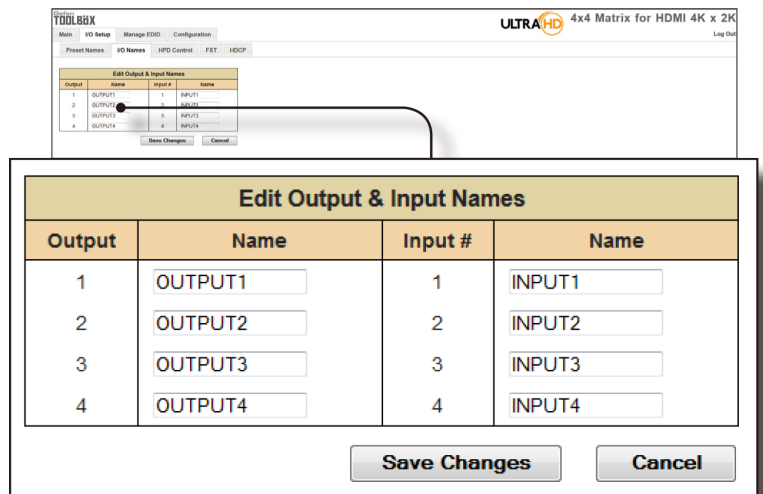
Gefen TOOLBOX

ULTRA HD 4x4 Matrix for HDMI 4K x 2K

Main | I/O Setup | Manage EDID | Configuration

Log Out

Preset Names | I/O Names | HPD Control | FST | HDCP

Edit Output & Input Names

| Output | Name | Input # | Name |
|---|---|---|---|
| 1 | OUTPUT1 | 1 | INPUT1 |
| 2 | OUTPUT2 | 2 | INPUT2 |
| 3 | OUTPUT3 | 3 | INPUT3 |
| 4 | OUTPUT4 | 4 | INPUT4 |

Save Changes | Cancel

Edit Output & Input Names

| Output | Name | Input # | Name |
|---|---|---|---|
| 1 | OUTPUT1 | 1 | INPUT1 |
| 2 | OUTPUT2 | 2 | INPUT2 |
| 3 | OUTPUT3 | 3 | INPUT3 |
| 4 | OUTPUT4 | 4 | INPUT4 |

Save Changes | Cancel